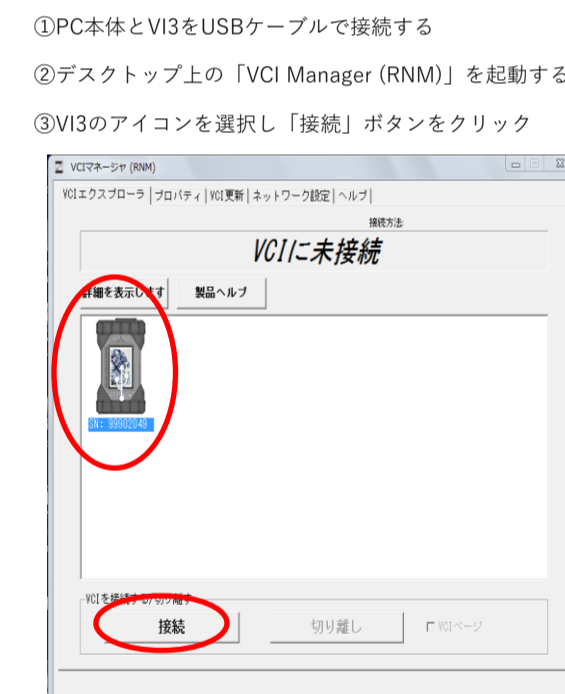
①PC本体とVI3をUSBケーブルで接続する

②デスクトップ上の「VCI Manager (RNM)」を起動する

③VI3のアイコンを選択し「接続」ボタンをクリック

VCIマネージャ (RNM)

VCIエクスプローラ | プロパティ | VCI更新 | ネットワーク設定 | ヘルプ

接続方法

VCIに未接続

詳細を表示します

製品ヘルプ

SN: 99902049

VCIを接続する/切り離す

接続

切り離し

VCIページ